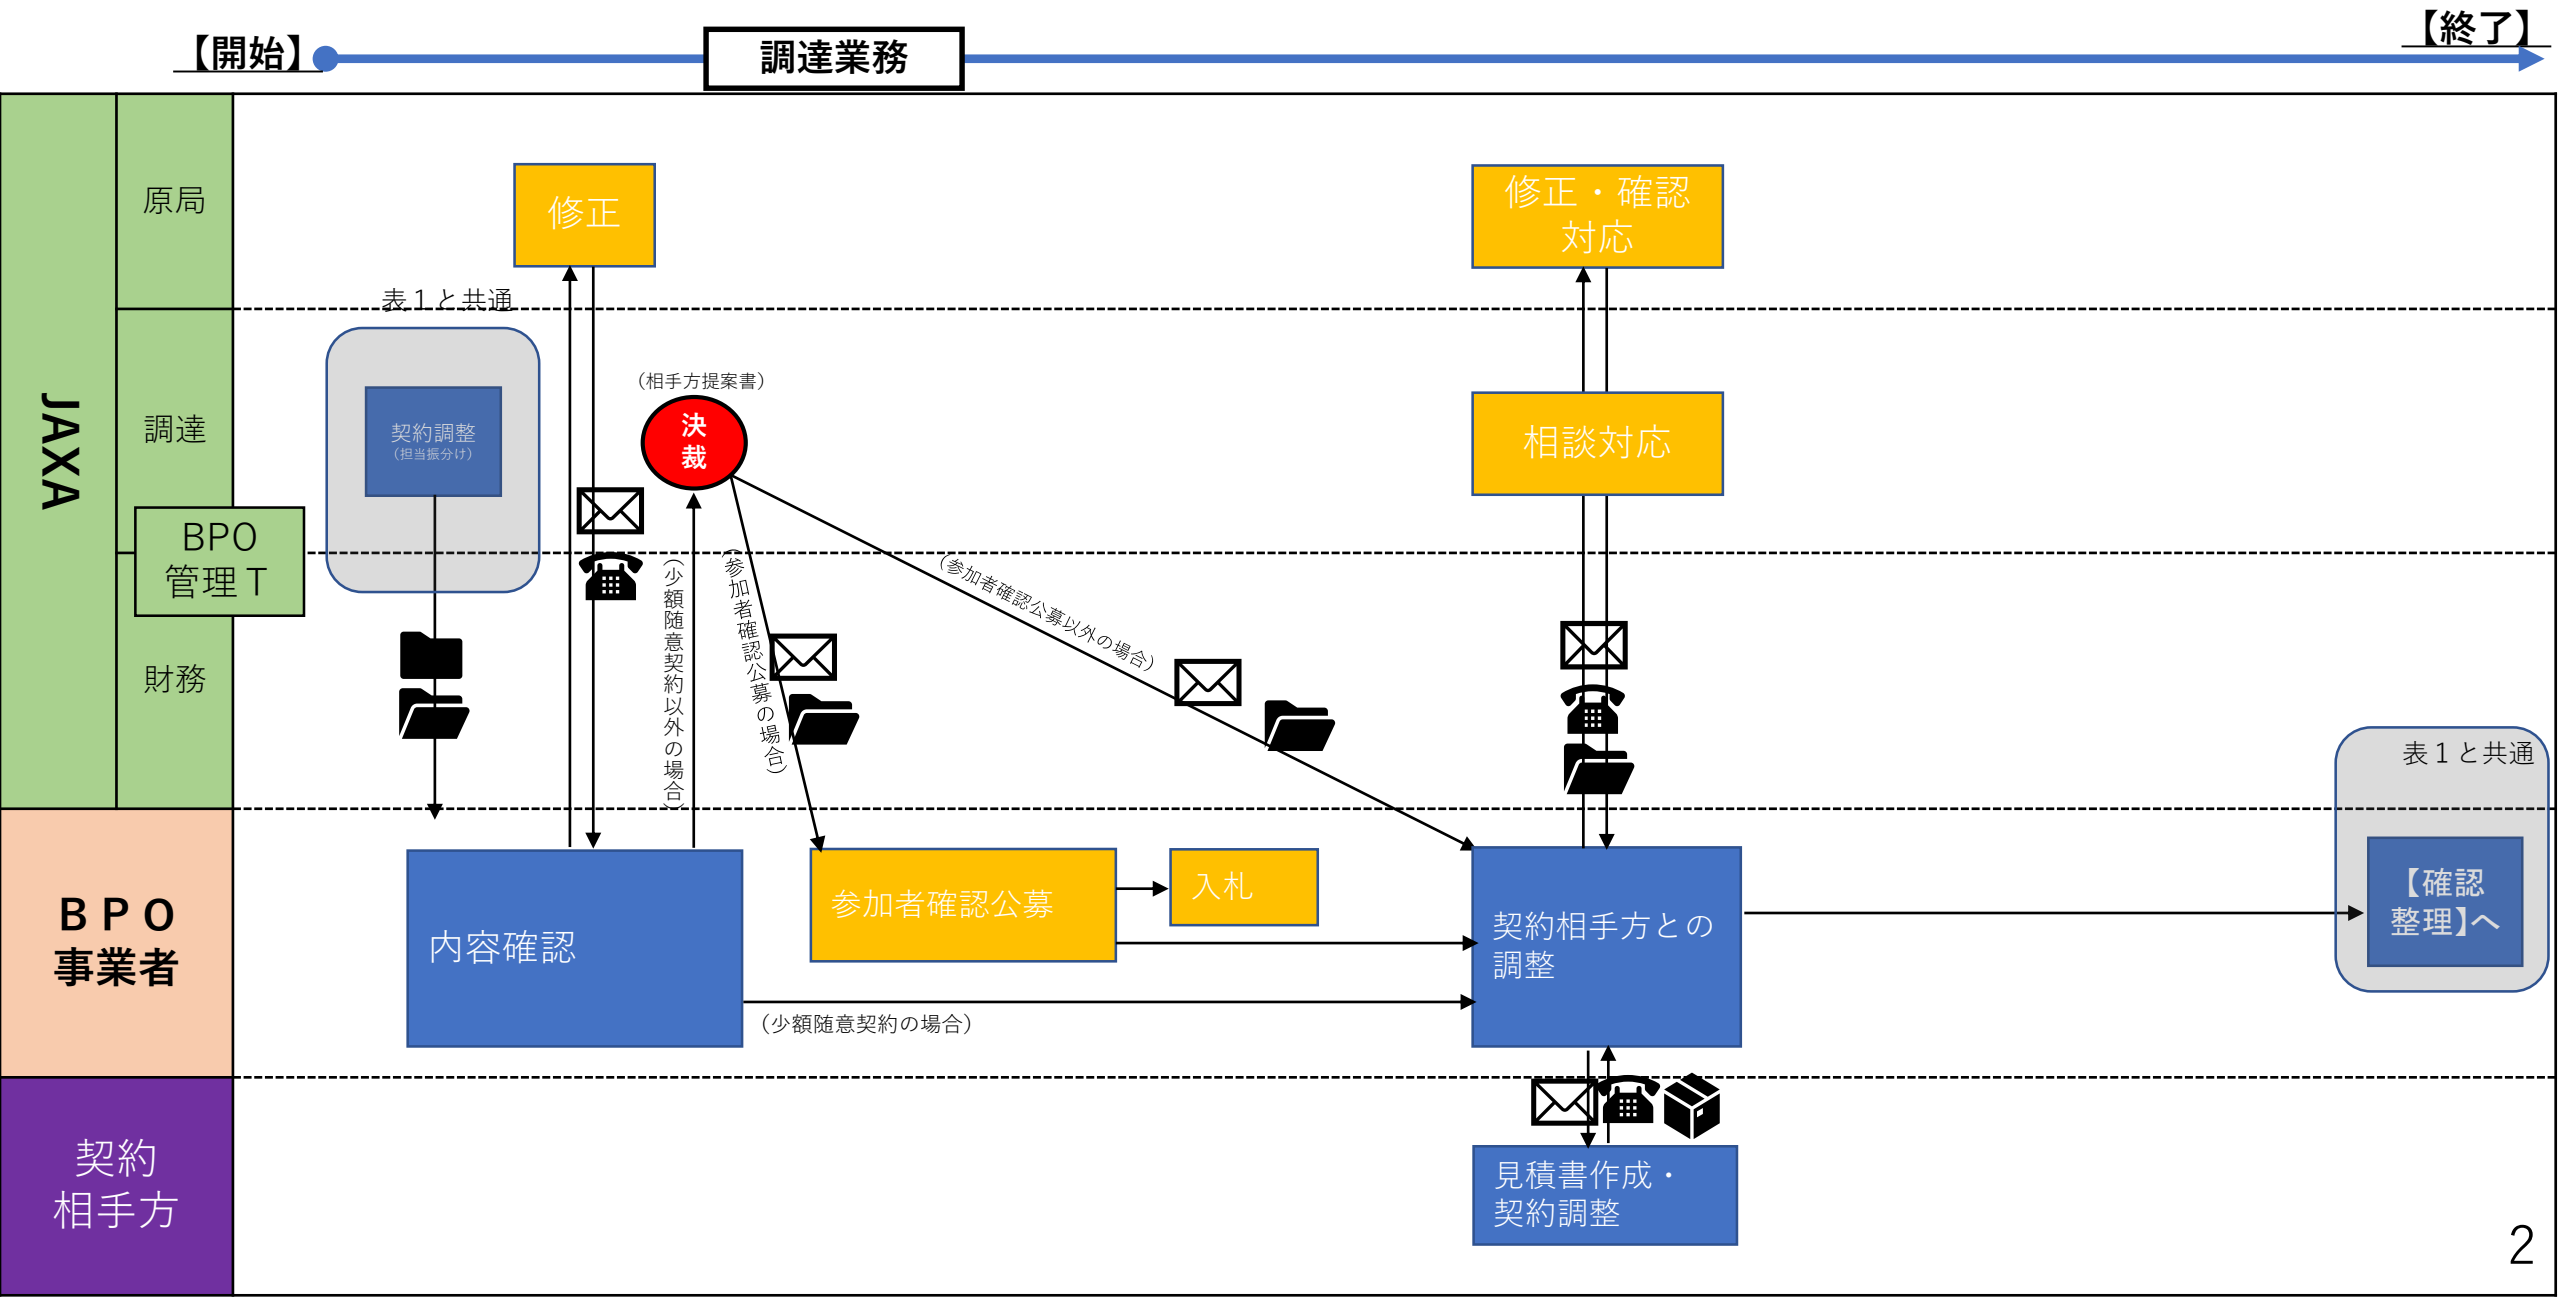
【開始】

調達業務

【終了】

JAXA

原局

調達

BPO
管理T

財務

BPO
事業者

契約
相手方

修正

表1と共通

契約調整
（担当振分け）

（相手方提案書）

決
裁

（少額随意契約以外の場合）

（参加者確認公募の場合）

（参加者確認公募以外の場合）

修正・確認
対応

相談対応

表1と共通

【確認
整理】へ

内容確認

参加者確認公募

入札

契約相手方との
調整

（少額随意契約の場合）

見積書作成・
契約調整

2